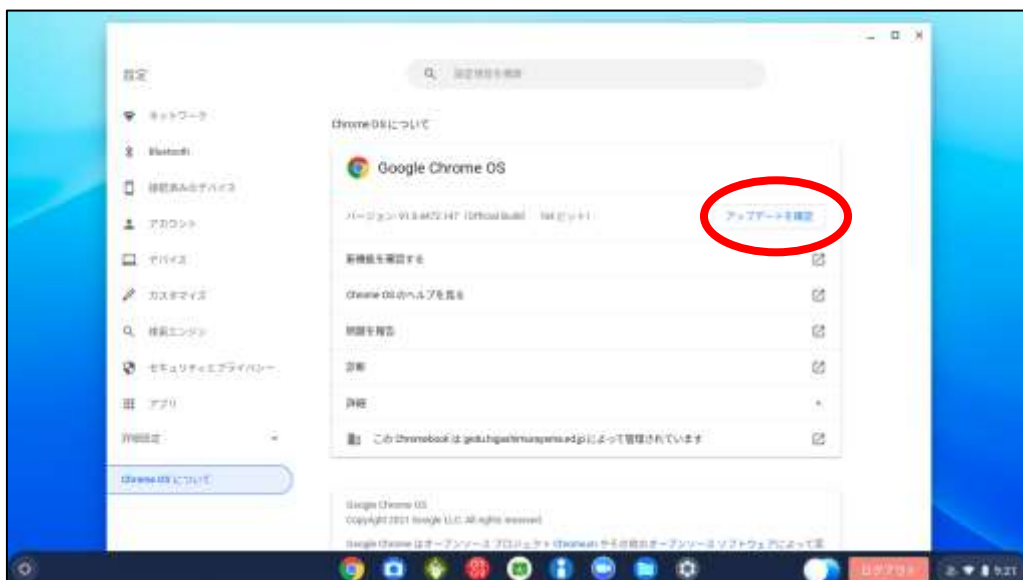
設定

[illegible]

ネットワーク

Bluetooth

接続済みのデバイス

アカウント

デバイス

カスタマイズ

検索エンジン

セキュリティとプライバシー

アプリ

詳細設定

Chrome OS について

Chrome OS について

Google Chrome OS

バージョン 91.0.4472.147（Official Build）（64 ビット）

アップデートを確認

新機能を確認する

Chrome OS のヘルプを見る

問題を報告

診断

詳細

この Chromebook は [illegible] によって管理されています

Google Chrome OS

Copyright 2021 Google LLC. All rights reserved.

Google Chrome はオープンソース プロジェクト Chromium やその他のオープンソース ソフトウェアによって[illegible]

ログアウト

9:21